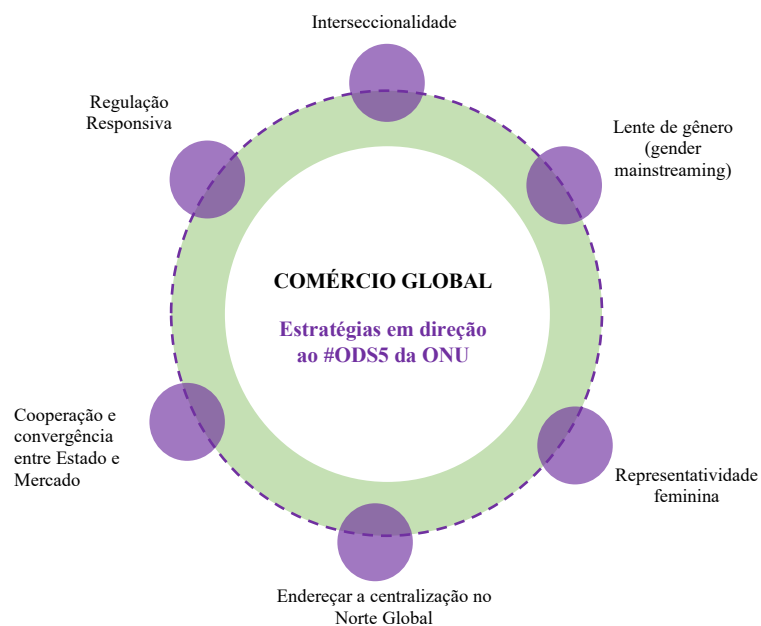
Interseccionalidade

Regulação Responsiva

Lente de gênero (gender mainstreaming)

COMÉRCIO GLOBAL

Estratégias em direção ao #ODS5 da ONU

Cooperação e convergência entre Estado e Mercado

Representatividade feminina

Endereçar a centralização no Norte Global